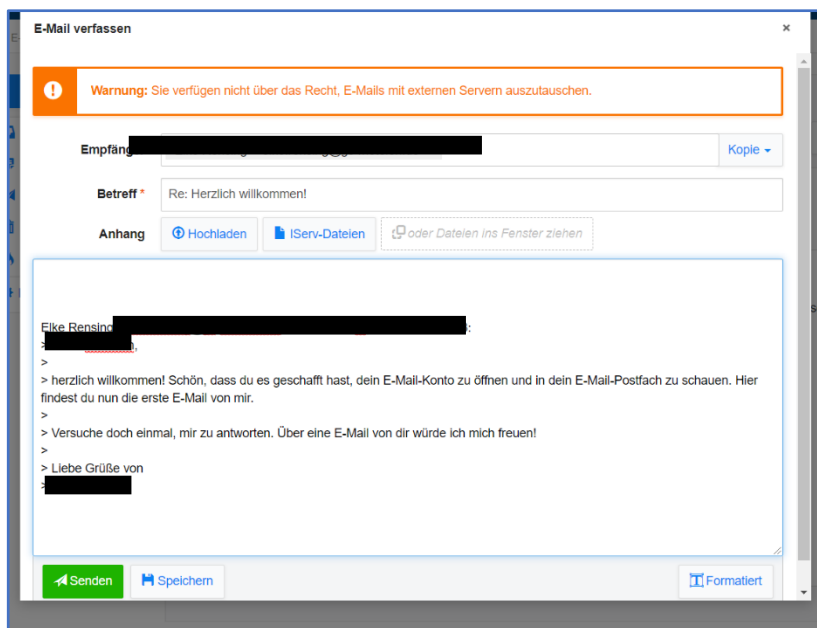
E-Mail verfassen

×

Warnung: Sie verfügen nicht über das Recht, E-Mails mit externen Servern auszutauschen.

Empfäng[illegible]

Kopie

Betreff *

Re: Herzlich willkommen!

Anhang

Hochladen

IServ-Dateien

oder Dateien ins Fenster ziehen

Elke Rensing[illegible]:
>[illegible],
>
> herzlich willkommen! Schön, dass du es geschafft hast, dein E-Mail-Konto zu öffnen und in dein E-Mail-Postfach zu schauen. Hier findest du nun die erste E-Mail von mir.
>
> Versuche doch einmal, mir zu antworten. Über eine E-Mail von dir würde ich mich freuen!
>
> Liebe Grüße von
>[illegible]

Senden

Speichern

Formatiert